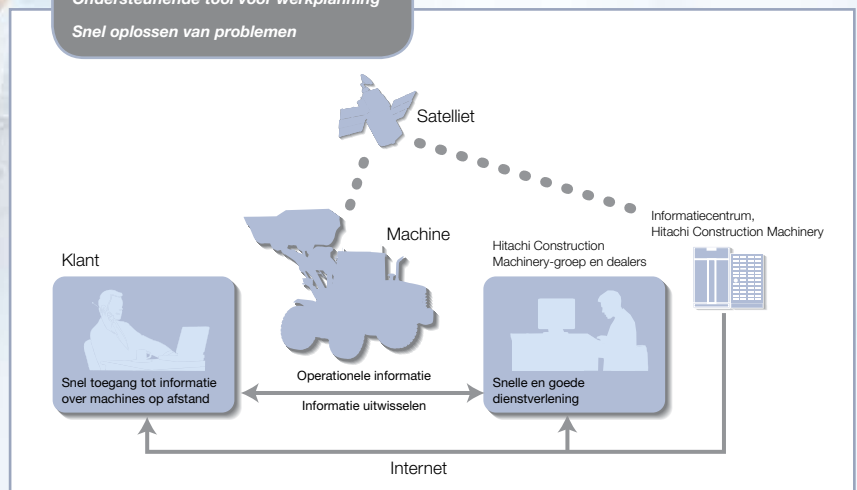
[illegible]

Snel oplossen van problemen

Satelliet

Machine

Informatiecentrum,
Hitachi Construction Machinery

Hitachi Construction
Machinery-groep en dealers

Klant

Snel toegang tot informatie over machines op afstand

Operationele informatie

Informatie uitwisselen

Snelle en goede dienstverlening

Internet